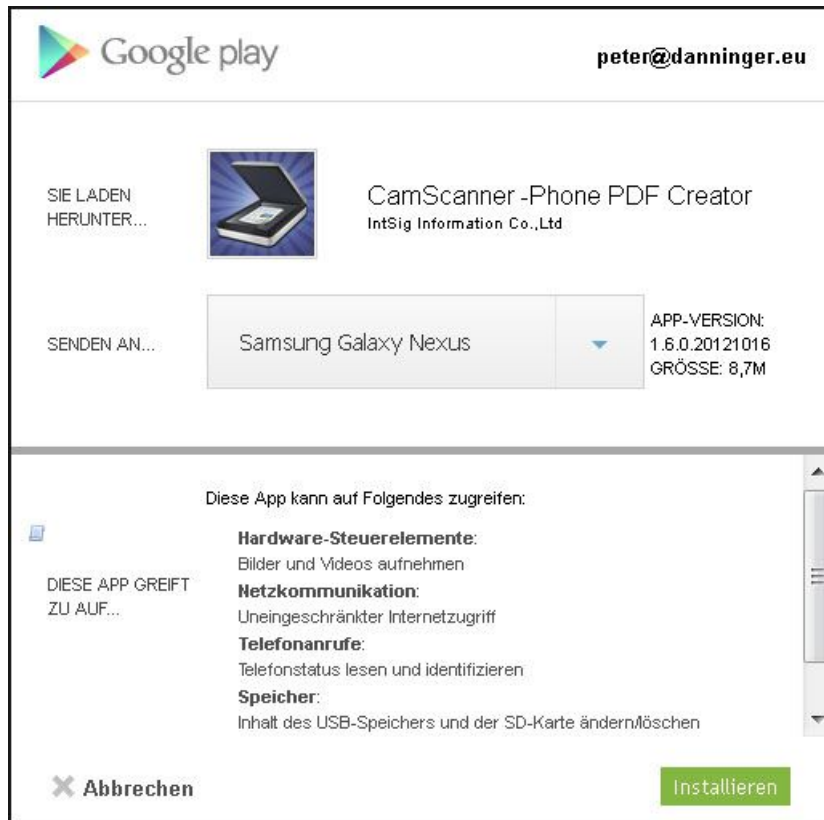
Google play

peter@danninger.eu

SIE LADEN HERUNTER...

CamScanner -Phone PDF Creator
IntSig Information Co.,Ltd

SENDEN AN...

Samsung Galaxy Nexus

APP-VERSION: 1.6.0.20121016
GRÖSSE: 8,7M

DIESE APP GREIFT ZU AUF...

Diese App kann auf Folgendes zugreifen:

Hardware-Steuerelemente:
Bilder und Videos aufnehmen
Netzkommunikation:
Uneingeschränkter Internetzugriff
Telefonanrufe:
Telefonstatus lesen und identifizieren
Speicher:
Inhalt des USB-Speichers und der SD-Karte ändern/löschen

✕ Abbrechen

Installieren